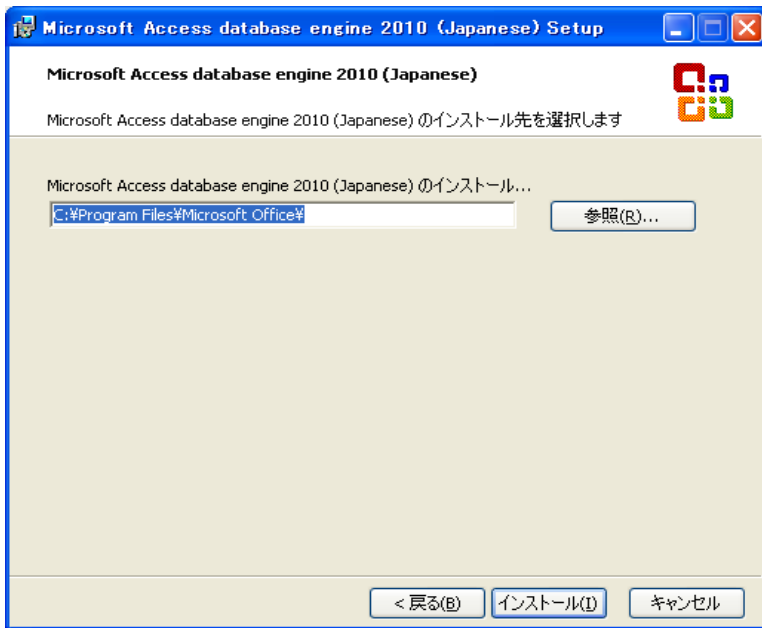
Microsoft Access database engine 2010 (Japanese) Setup

Microsoft Access database engine 2010 (Japanese)

Microsoft Access database engine 2010 (Japanese) のインストール先を選択します

Microsoft Access database engine 2010 (Japanese) のインストール...

C:¥Program Files¥Microsoft Office¥

参照(R)...

< 戻る(B)

インストール(I)

キャンセル